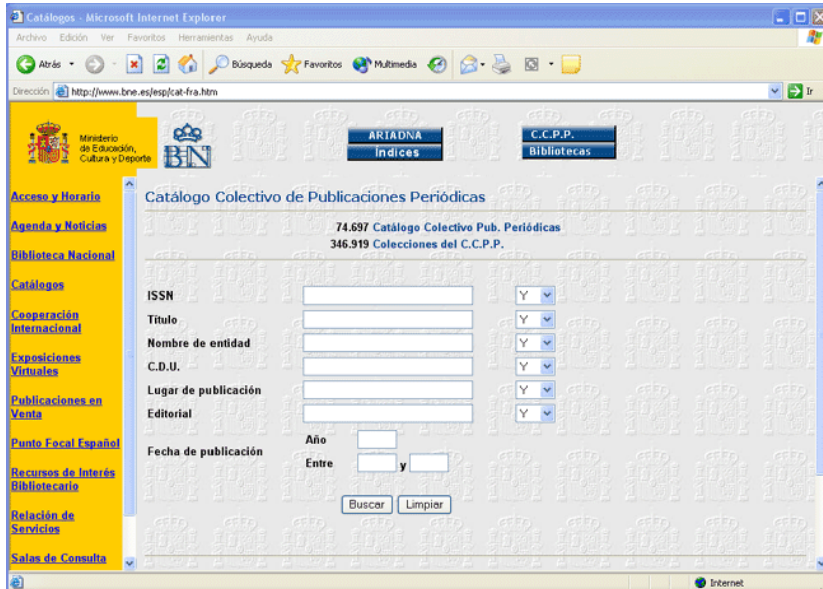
Catálogos - Microsoft Internet Explorer

Archivo Edición Ver Favoritos Herramientas Ayuda

Atrás Búsqueda Favoritos Multimedia

Dirección http://www.bne.es/esp/cat-fra.htm Ir

Ministerio de Educación, Cultura y Deporte

BN

ARIADNA
Indices

C.C.P.P.
Bibliotecas

Acceso y Horario

Agenda y Noticias

Biblioteca Nacional

Catálogos

Cooperación Internacional

Exposiciones Virtuales

Publicaciones en Venta

Punto Focal Español

Recursos de Interés Bibliotecario

Relación de Servicios

Salas de Consulta

Catálogo Colectivo de Publicaciones Periódicas

74.697 Catálogo Colectivo Pub. Periódicas
346.919 Colecciones del C.C.P.P.

ISSN Y
Título Y
Nombre de entidad Y
C.D.U. Y
Lugar de publicación Y
Editorial Y

Fecha de publicación
Año
Entre y

Buscar Limpiar

Internet